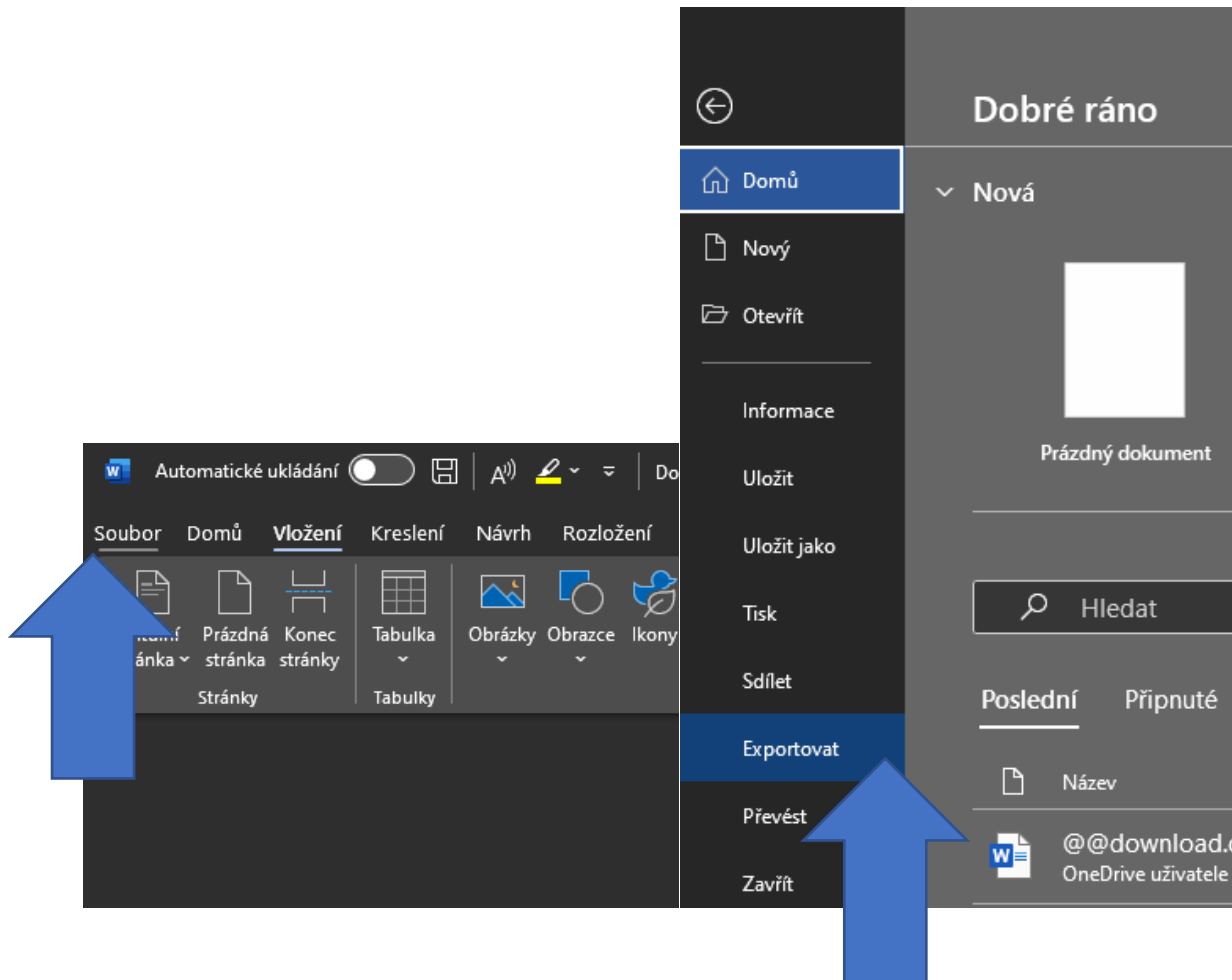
Automatické ukládání

Do

Soubor Domů Vložení Kreslení Návrh Rozložení

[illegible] stránka Prázdná stránka Konec stránky

Stránky

Tabulka

Tabulky

Obrázky Obrazce Ikony

Domů

Nový

Otevřít

Informace

Uložit

Uložit jako

Tisk

Sdílet

Exportovat

Převést

Zavřít

Dobré ráno

Nová

Prázdný dokument

Hledat

Poslední Připnuté

Název

@@download.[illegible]
OneDrive uživatele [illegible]